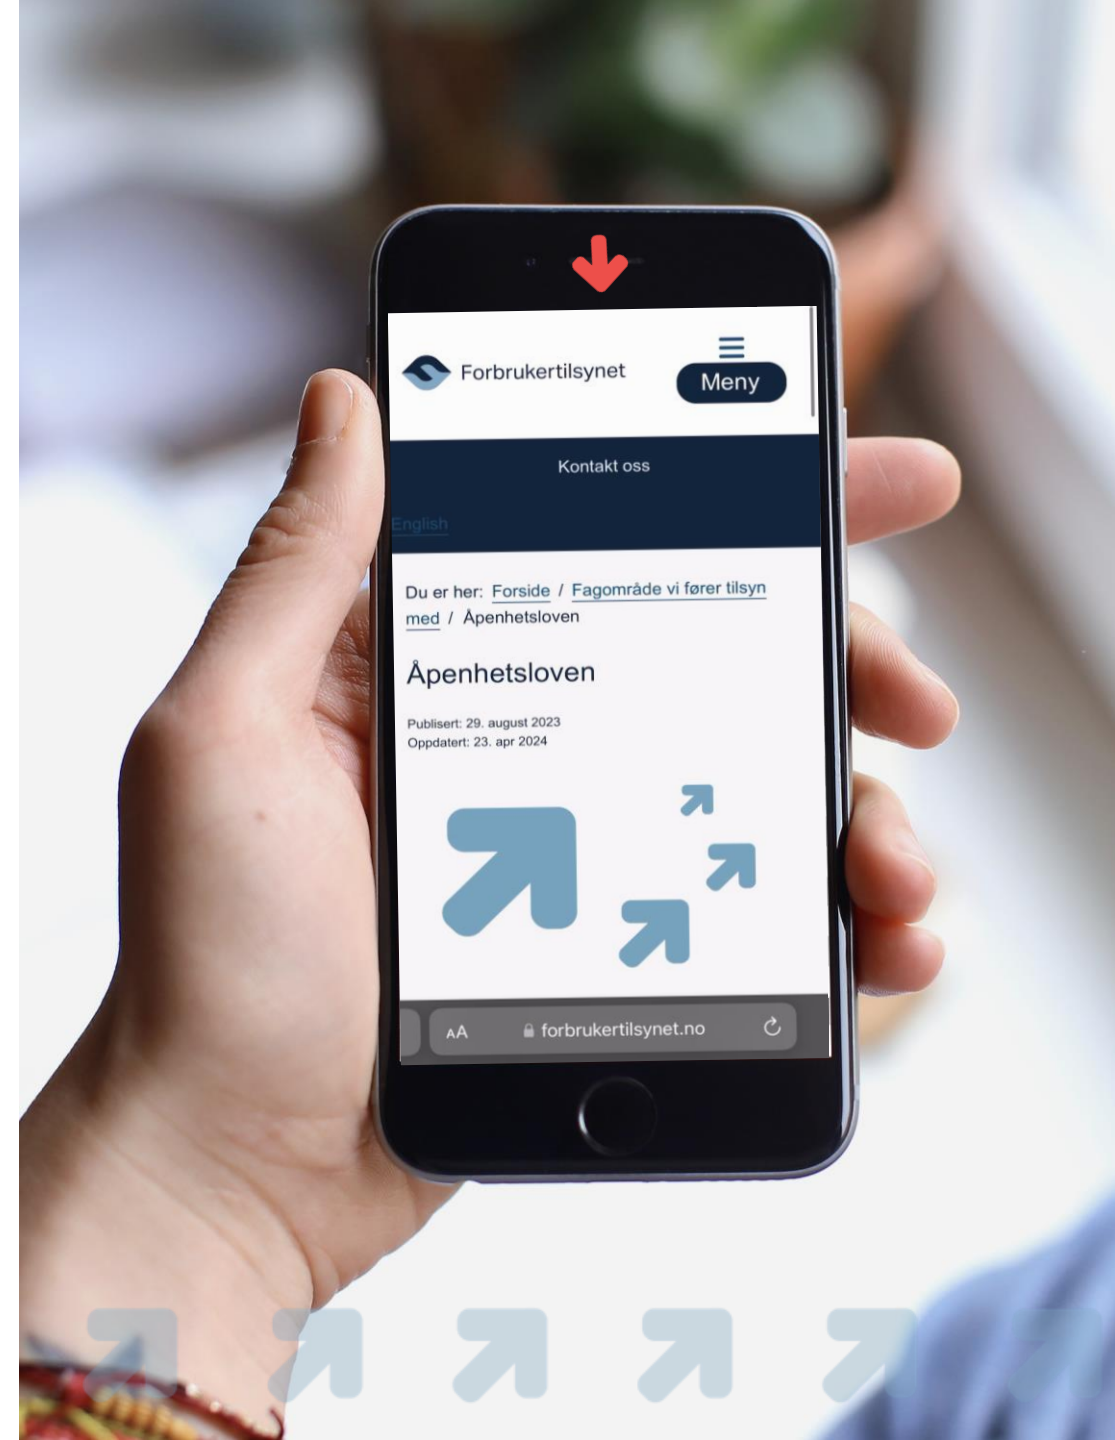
Forbrukertilsynet

Meny

Kontakt oss

English

Du er her: Forside / Fagområde vi fører tilsyn med / Åpenhetsloven

Åpenhetsloven

Publisert: 29. august 2023
Oppdatert: 23. apr 2024

AA forbrukertilsynet.no